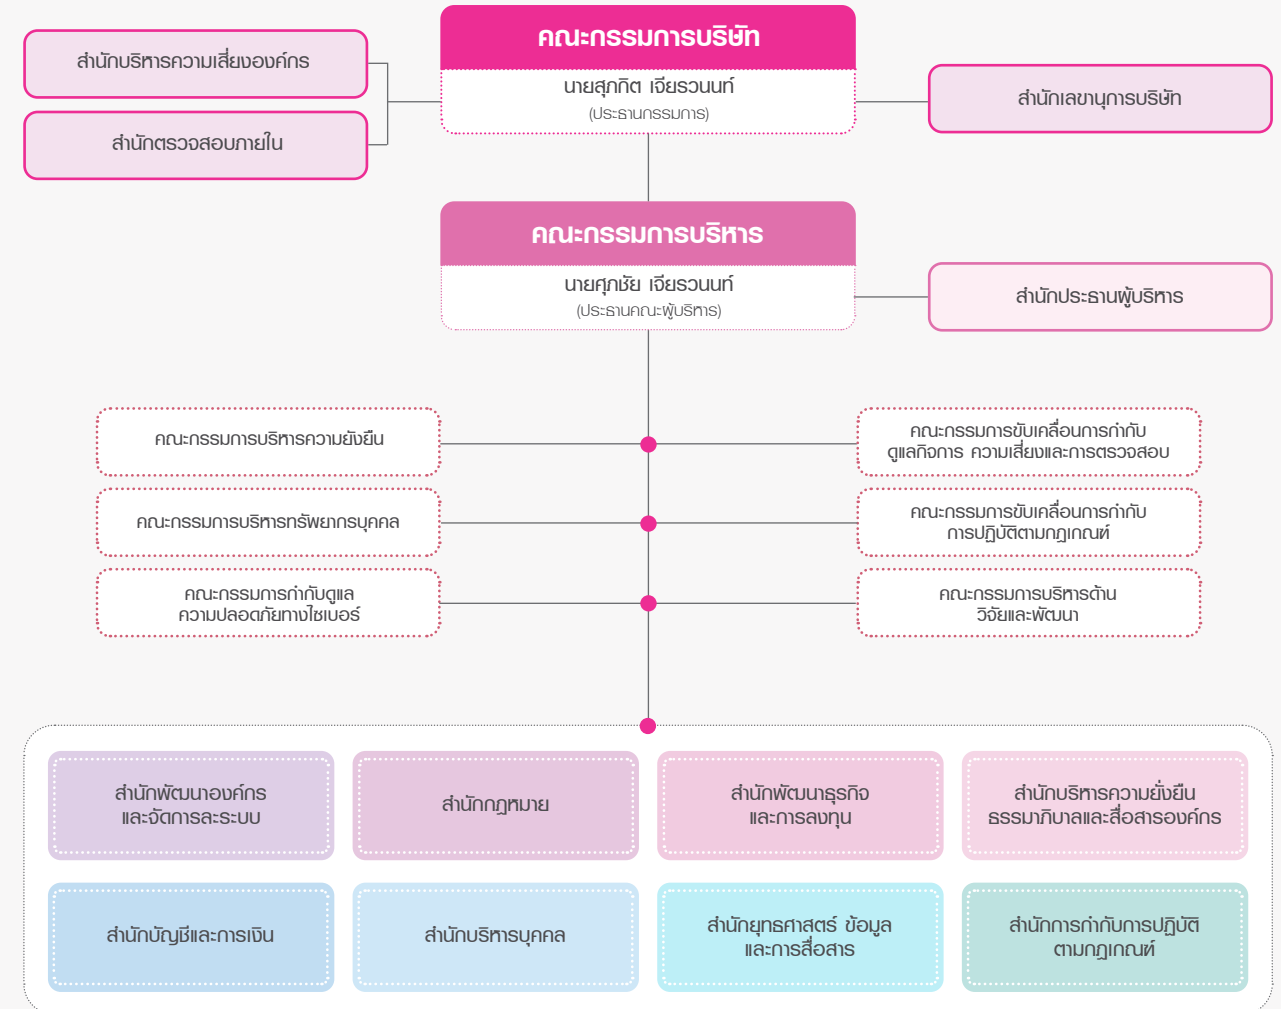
คณะกรรมการบริษัท

นายสุกิต เจียรวนนท์
(ประธานกรรมการ)

สำนักบริหารความเสี่ยงองค์กร

สำนักตรวจสอบภายใน

สำนักเลขานุการบริษัท

คณะกรรมการบริหาร

นายศุภชัย เจียรวนนท์
(ประธานคณะผู้บริหาร)

สำนักประธานผู้บริหาร

คณะกรรมการบริหารความยั่งยืน

คณะกรรมการขับเคลื่อนการกำกับดูแลกิจการ ความเสี่ยงและการตรวจสอบ

คณะกรรมการบริหารทรัพยากรบุคคล

คณะกรรมการขับเคลื่อนการกำกับการปฏิบัติตามกฎเกณฑ์

คณะกรรมการกำกับดูแลความปลอดภัยทางไซเบอร์

คณะกรรมการบริหารด้านวิจัยและพัฒนา

สำนักพัฒนาองค์กรและจัดการละระบบ

สำนักกฎหมาย

สำนักพัฒนาธุรกิจและการลงทุน

สำนักบริหารความยั่งยืนธรรมาภิบาลและสื่อสารองค์กร

สำนักบัญชีและการเงิน

สำนักบริหารบุคคล

สำนักยุทธศาสตร์ ข้อมูลและการสื่อสาร

สำนักการกำกับการปฏิบัติตามกฎเกณฑ์